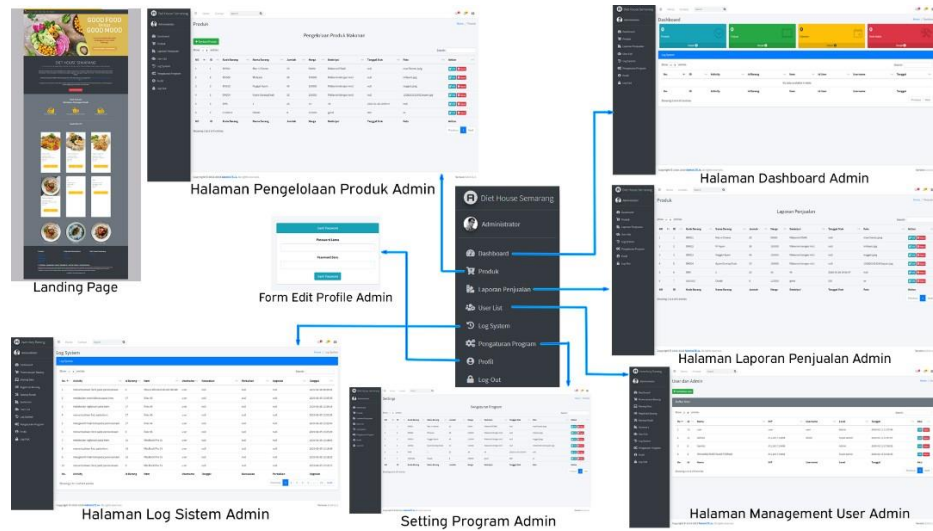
GOOD FOOD
GOOD MOOD

Landing Page

Produk
Pengelolaan Produk Makanan

Halaman Pengelolaan Produk Admin

Dashboard

Halaman Dashboard Admin

Form Edit Profile Admin

Diet House Semarang
Administrator
Dashboard
Produk
Laporan Penjualan
User List
Log System
Pengaturan Program
Profil
Log Out

Produk
Laporan Penjualan

Halaman Laporan Penjualan Admin

Log System

Halaman Log Sistem Admin

Settings
Pengaturan Program

Setting Program Admin

User dan Admin

Halaman Management User Admin